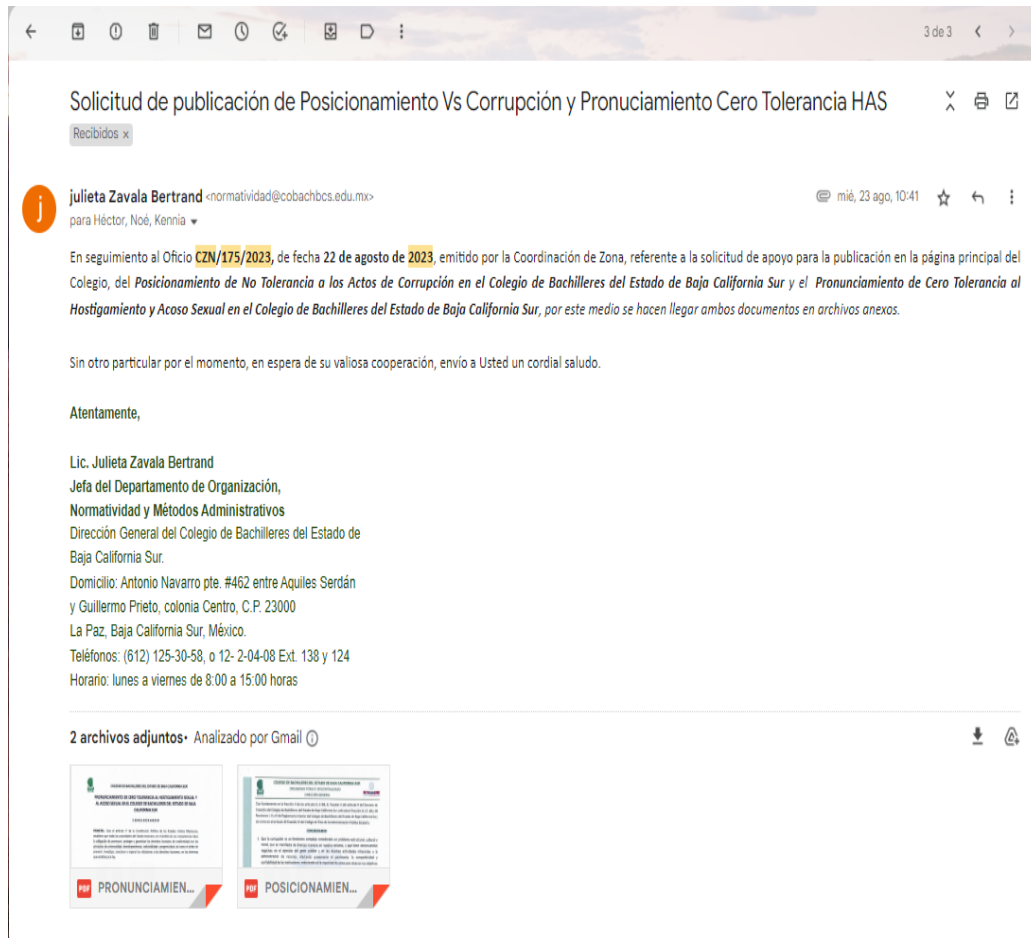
3 de 3

Solicitud de publicación de Posicionamiento Vs Corrupción y Pronuciamiento Cero Tolerancia HAS

Recibidos x

julieta Zavala Bertrand <normatividad@cobachbcs.edu.mx>

para Héctor, Noé, Kennia

mié, 23 ago, 10:41

En seguimiento al Oficio CZN/175/2023, de fecha 22 de agosto de 2023, emitido por la Coordinación de Zona, referente a la solicitud de apoyo para la publicación en la página principal del Colegio, del Posicionamiento de No Tolerancia a los Actos de Corrupción en el Colegio de Bachilleres del Estado de Baja California Sur y el Pronunciamiento de Cero Tolerancia al Hostigamiento y Acoso Sexual en el Colegio de Bachilleres del Estado de Baja California Sur, por este medio se hacen llegar ambos documentos en archivos anexos.

Sin otro particular por el momento, en espera de su valiosa cooperación, envío a Usted un cordial saludo.

Atentamente,

Lic. Julieta Zavala Bertrand
Jefa del Departamento de Organización,
Normatividad y Métodos Administrativos
Dirección General del Colegio de Bachilleres del Estado de Baja California Sur.
Domicilio: Antonio Navarro pte. #462 entre Aquiles Serdán y Guillermo Prieto, colonia Centro, C.P. 23000
La Paz, Baja California Sur, México.
Teléfonos: (612) 125-30-58, o 12- 2-04-08 Ext. 138 y 124
Horario: lunes a viernes de 8:00 a 15:00 horas

2 archivos adjuntos • Analizado por Gmail

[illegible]

PDF PRONUNCIAMIEN...

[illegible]

PDF POSICIONAMIEN...